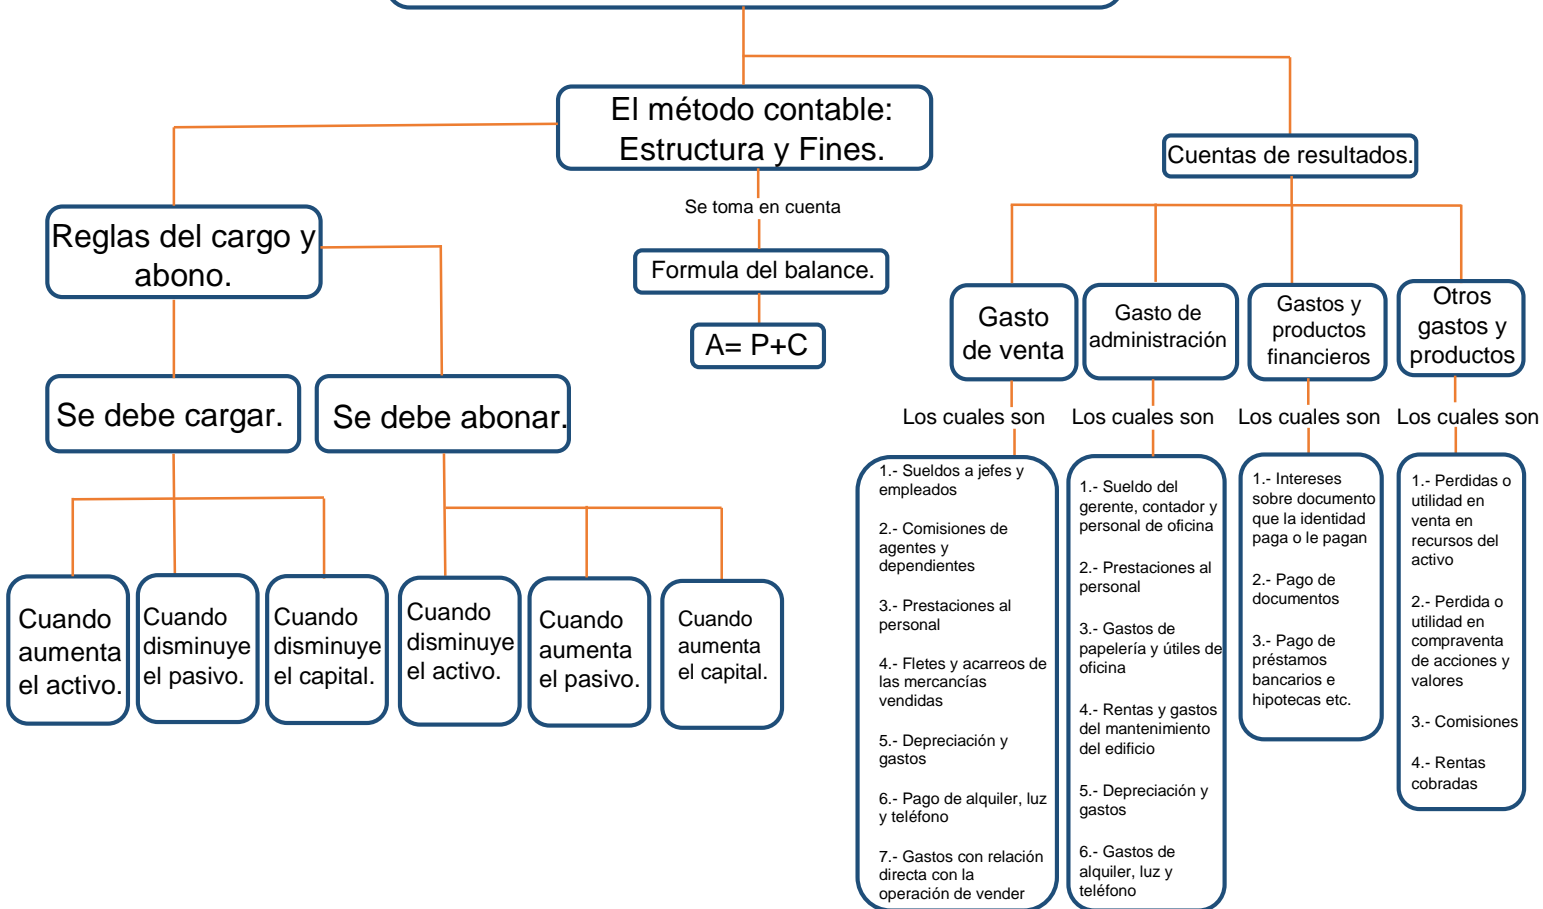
El método contable: Estructura y Fines.

Reglas del cargo y abono.

Se debe cargar.

Se debe abonar.

Cuando aumenta el activo.

Cuando disminuye el pasivo.

Cuando disminuye el capital.

Cuando disminuye el activo.

Cuando aumenta el pasivo.

Cuando aumenta el capital.

Se toma en cuenta

Formula del balance.

A= P+C

Cuentas de resultados.

Gasto de venta

Los cuales son

1.- Sueldos a jefes y empleados

2.- Comisiones de agentes y dependientes

3.- Prestaciones al personal

4.- Fletes y acarreos de las mercancías vendidas

5.- Depreciación y gastos

6.- Pago de alquiler, luz y teléfono

7.- Gastos con relación directa con la operación de vender

Gasto de administración

Los cuales son

1.- Sueldo del gerente, contador y personal de oficina

2.- Prestaciones al personal

3.- Gastos de papelería y útiles de oficina

4.- Rentas y gastos del mantenimiento del edificio

5.- Depreciación y gastos

6.- Gastos de alquiler, luz y teléfono

Gastos y productos financieros

Los cuales son

1.- Intereses sobre documento que la identidad paga o le pagan

2.- Pago de documentos

3.- Pago de préstamos bancarios e hipotecas etc.

Otros gastos y productos

Los cuales son

1.- Perdidas o utilidad en venta en recursos del activo

2.- Perdida o utilidad en compraventa de acciones y valores

3.- Comisiones

4.- Rentas cobradas